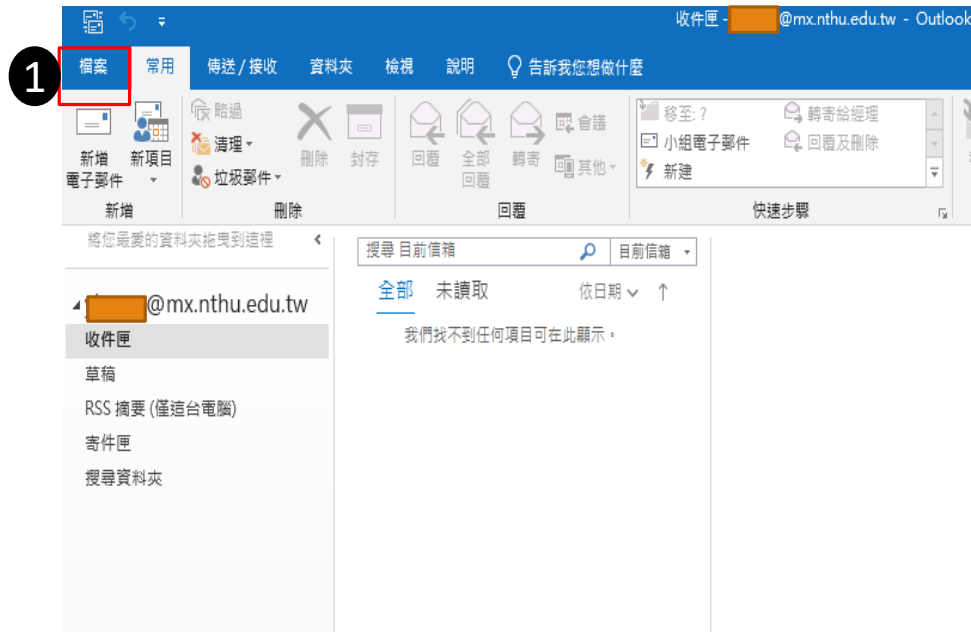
收件匣 - @mx.nthu.edu.tw - Outlook

1

檔案 常用 傳送/接收 資料夾 檢視 說明 告訴我您想做什麼

新增電子郵件 新項目 略過 清理 垃圾郵件 刪除 封存 回覆 全部回覆 轉寄 會議 其他 移至: ? 小組電子郵件 新建 轉寄給經理 回覆及刪除

新增 刪除 回覆 快速步驟

將您最愛的資料夾拖曳到這裡

@mx.nthu.edu.tw
收件匣
草稿
RSS 摘要 (僅這台電腦)
寄件匣
搜尋資料夾

搜尋 目前信箱 目前信箱

全部 未讀取 依日期 ↑

我們找不到任何項目可在此顯示。